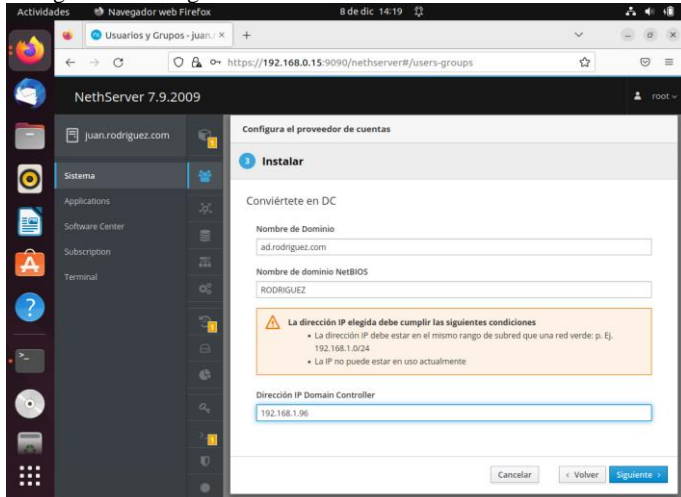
Actividades Navegador web Firefox 8 de dic 14:19

Usuarios y Grupos - juan.r ×  +

https://192.168.0.15:9090/nethserver#/users-groups

NethServer 7.9.2009

root

juan.rodriguez.com

Sistema

Applications

Software Center

Subscription

Terminal

Configura el proveedor de cuentas

3 Instalar

Conviértete en DC

Nombre de Dominio

ad.rodriguez.com

Nombre de dominio NetBIOS

RODRIGUEZ

La dirección IP elegida debe cumplir las siguientes condiciones
• La dirección IP debe estar en el mismo rango de subred que una red verde: p. Ej. 192.168.1.0/24
• La IP no puede estar en uso actualmente

Dirección IP Domain Controller

192.168.1.96

Cancelar < Volver Siguiente >